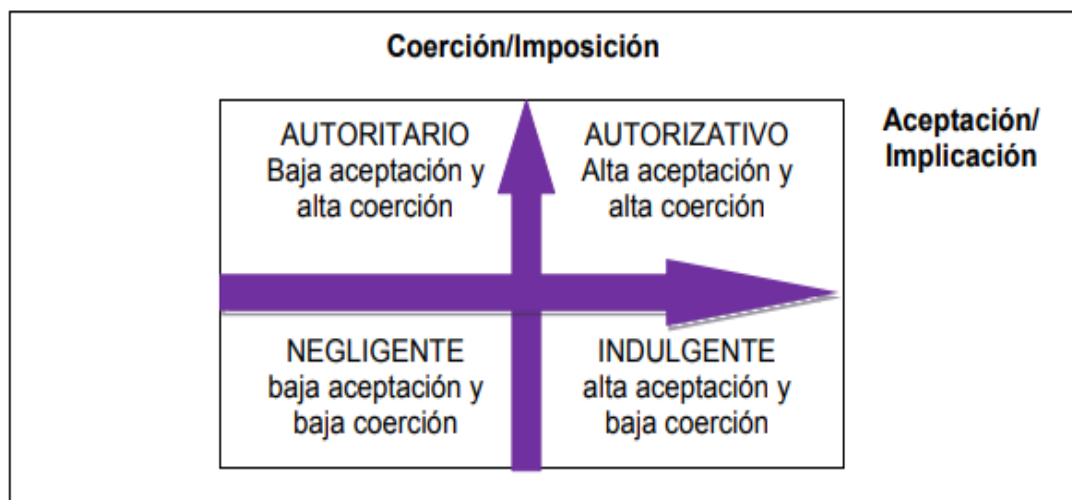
Coerción/Imposición

Aceptación/
Implicación

AUTORITARIO
Baja aceptación y alta coerción

AUTORIZATIVO
Alta aceptación y alta coerción

NEGLIGENTE
baja aceptación y baja coerción

INDULGENTE
alta aceptación y baja coerción